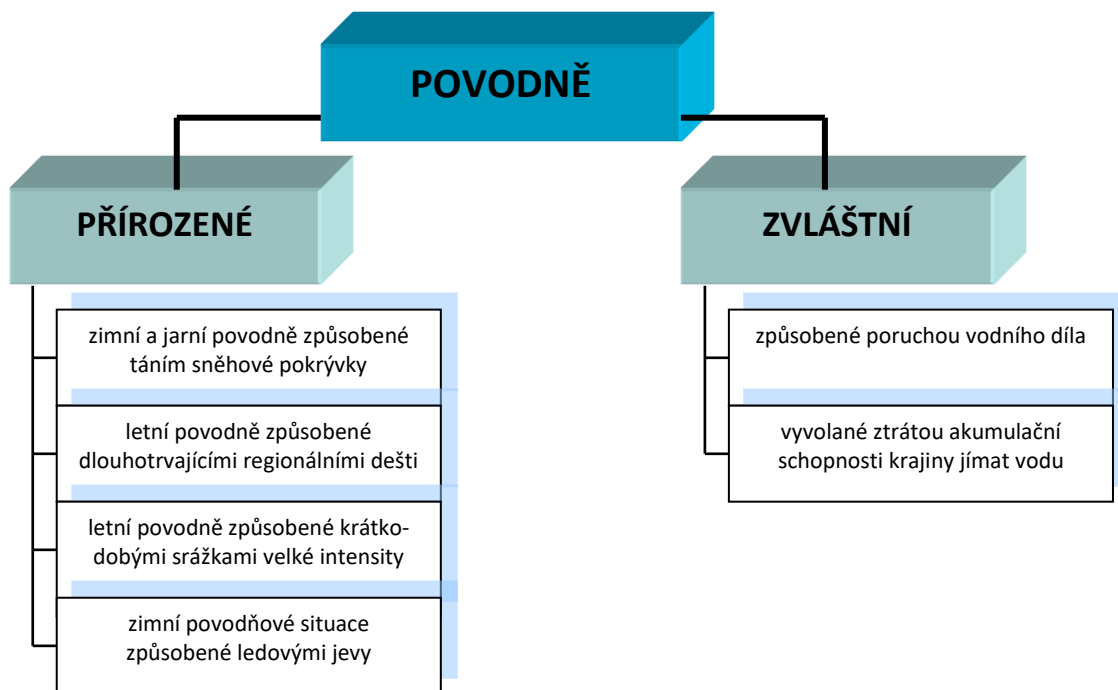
POVODNĚ

PŘÍROZENÉ

zimní a jarní povodně způsobené táním sněhové pokrývky

letní povodně způsobené dlouhotrvajícími regionálními dešti

letní povodně způsobené krátkodobými srážkami velké intensity

zimní povodňové situace způsobené ledovými jevy

ZVLÁŠTNÍ

způsobené poruchou vodního díla

vyvolané ztrátou akumulační schopnosti krajiny jímat vodu